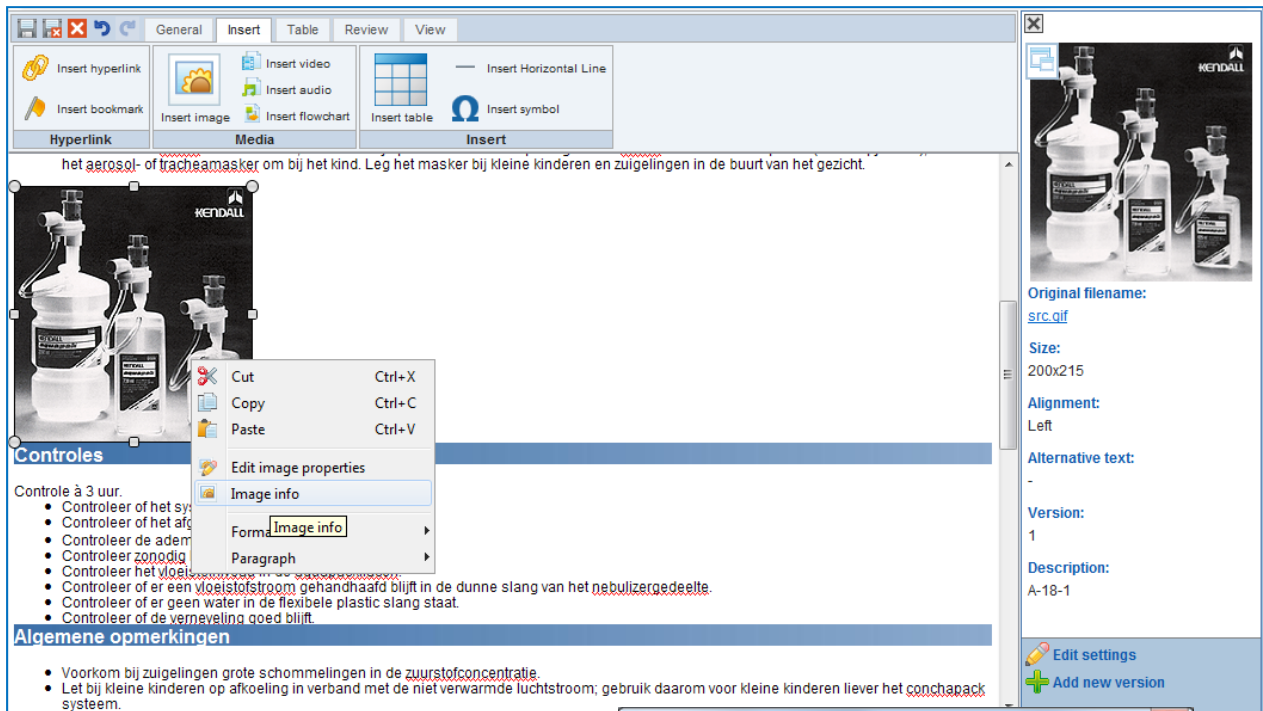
General Insert Table Review View

Insert hyperlink
Insert bookmark
Hyperlink

Insert image
Insert video
Insert audio
Insert flowchart
Media

Insert table
Insert Horizontal Line
Insert symbol
Insert

het aerosol- of tracheamasker om bij het kind. Leg het masker bij kleine kinderen en zuigelingen in de buurt van het gezicht.

KENDALL

Controles

Controle à 3 uur.
- Controleer of het sy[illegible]
- Controleer of het afg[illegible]
- Controleer de adem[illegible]
- Controleer zonodig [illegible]
- Controleer het vloei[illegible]
- Controleer of er een vloeistofstroom gehandhaafd blijft in de dunne slang van het nebulizergedeelte.
- Controleer of er geen water in de flexibele plastic slang staat.
- Controleer of de verneveling goed blijft.

Algemene opmerkingen

- Voorkom bij zuigelingen grote schommelingen in de zuurstofconcentratie.
- Let bij kleine kinderen op afkoeling in verband met de niet verwarmde luchtstroom; gebruik daarom voor kleine kinderen liever het conchapack systeem.

Cut Ctrl+X
Copy Ctrl+C
Paste Ctrl+V
Edit image properties
Image info
Forma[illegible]
Image info
Paragraph

KENDALL

Original filename:
src.gif
Size:
200x215
Alignment:
Left
Alternative text:
-
Version:
1
Description:
A-18-1

Edit settings
Add new version